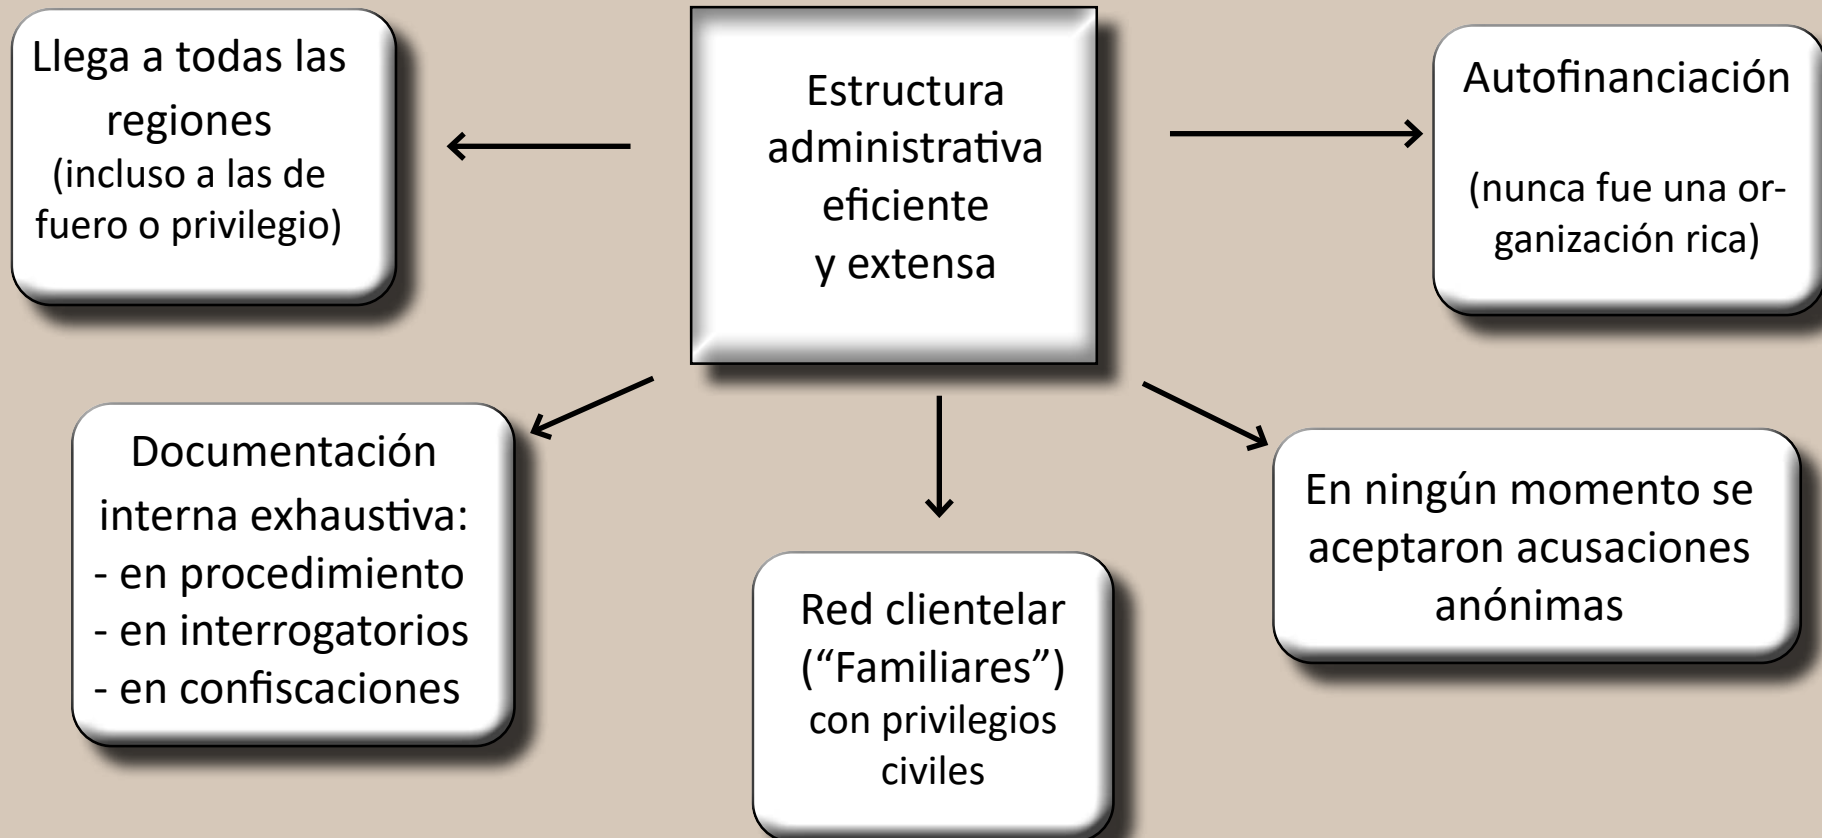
Estructura administrativa eficiente y extensa

Llega a todas las regiones (incluso a las de fuero o privilegio)

Autofinanciación

(nunca fue una organización rica)

Documentación interna exhaustiva:
- en procedimiento
- en interrogatorios
- en confiscaciones

Red clientelar ("Familiares") con privilegios civiles

En ningún momento se aceptaron acusaciones anónimas